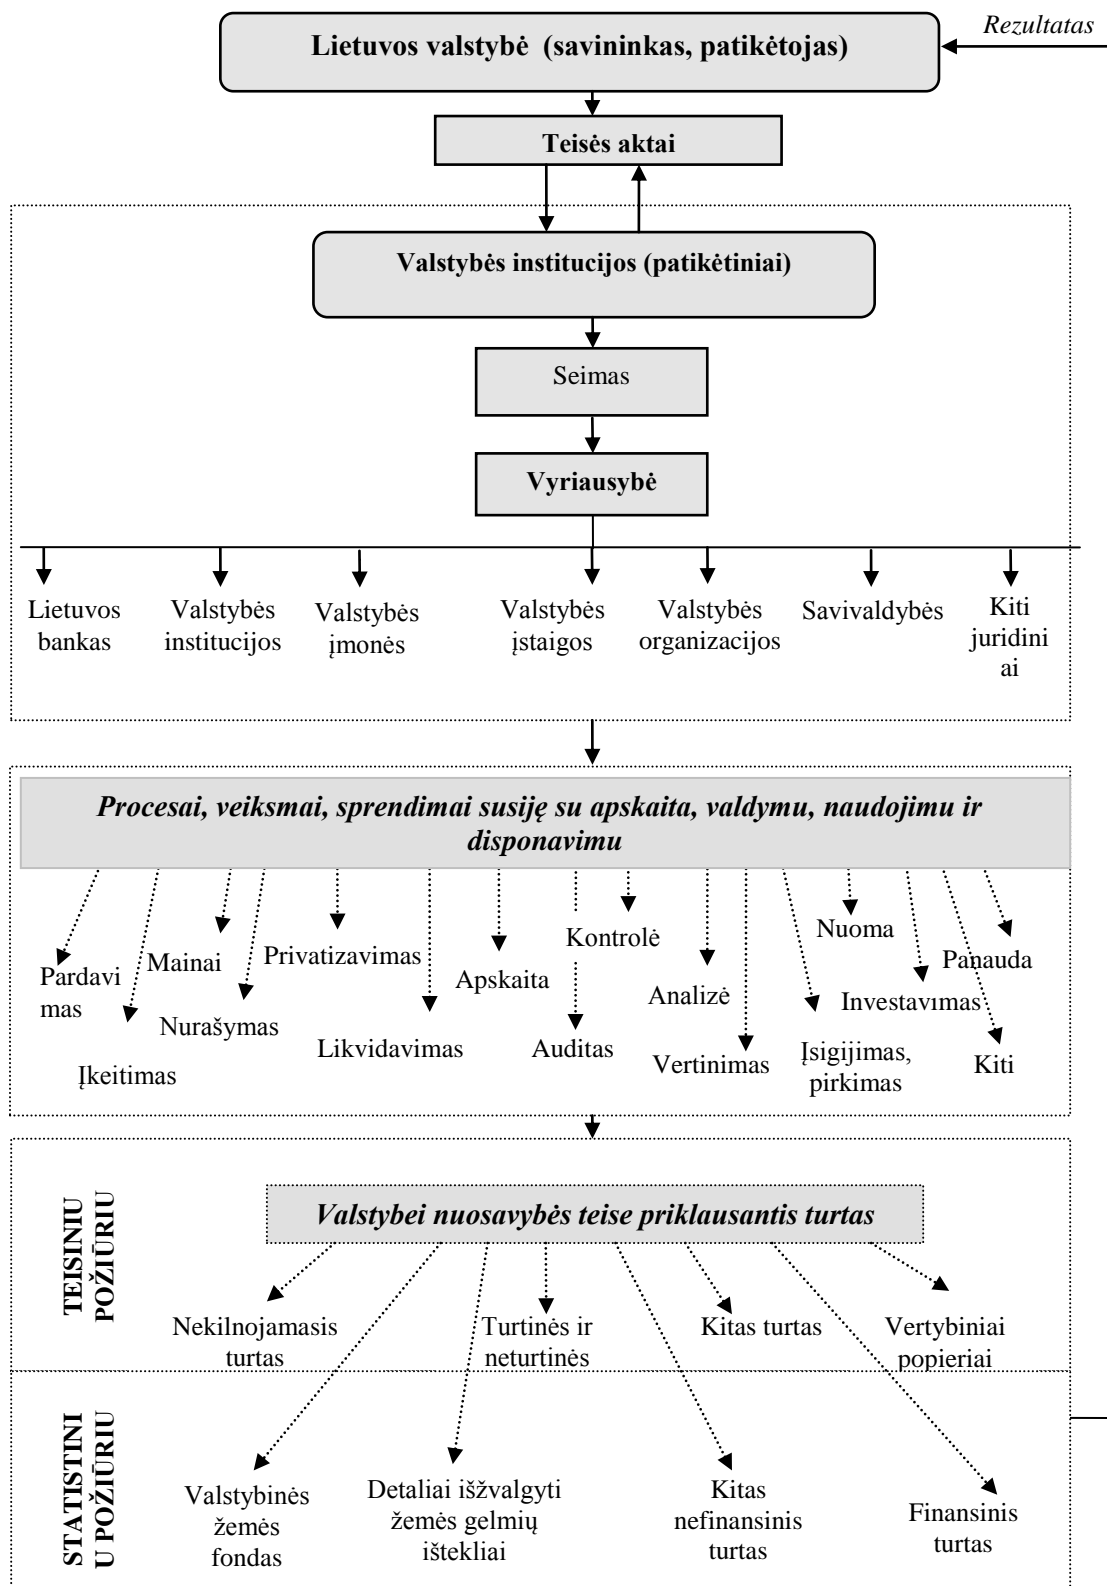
Rezultatas

Lietuvos valstybė (savininkas, patikėtojas)

Teisės aktai

Valstybės institucijos (patikėtiniai)

Seimas

Vyriausybė

Lietuvos bankas

Valstybės institucijos

Valstybės įmonės

Valstybės įstaigos

Valstybės organizacijos

Savivaldybės

Kiti juridiniai

Procesai, veiksmai, sprendimai susiję su apskaita, valdymu, naudojimu ir disponavimu

Pardavimas

Mainai

Įkeitimas

Nurašymas

Privatizavimas

Likvidavimas

Apskaita

Kontrolė

Auditas

Analizė

Vertinimas

Nuoma

Įsigijimas, pirkimas

Investavimas

Panauda

Kiti

TEISINIU POŽIŪRIU

Valstybei nuosavybės teise priklausantis turtas

Nekilnojamasis turtas

Turtinės ir neturtinės

Kitas turtas

Vertybiniai popieriai

STATISTINIU POŽIŪRIU

Valstybinės žemės fondas

Detaliai išžvalgyti žemės gelmių ištekliai

Kitas nefinansinis turtas

Finansinis turtas